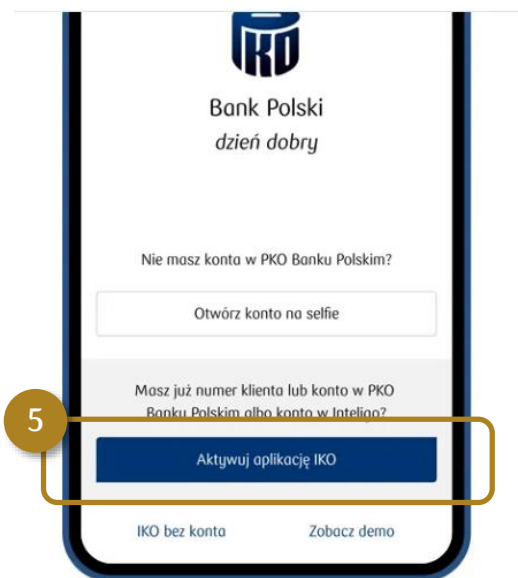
IKO

Bank Polski
dzień dobry

Nie masz konta w PKO Banku Polskim?

Otwórz konto na selfie

Masz już numer klienta lub konto w PKO Banku Polskim albo konto w Inteligo?

5

Aktywuj aplikację IKO

IKO bez konta

Zobacz demo